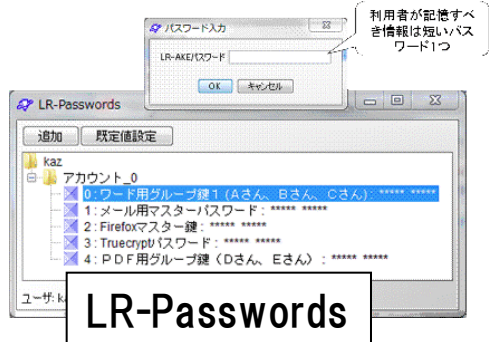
パスワード入力
LR-AKEパスワード
OK キャンセル

利用者が記憶すべき情報は短いパスワード1つ

LR-Passwords
追加 既定値設定
kaz
アカウント_0
0：ワード用グループ鍵１（Aさん、Bさん、Cさん）：***** *****
1：メール用マスターパスワード：***** *****
2：Firefoxマスター鍵：***** *****
3：Truecryptパスワード：***** *****
4：ＰＤＦ用グループ鍵（Dさん、Eさん）：***** *****
ユーザ: k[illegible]

LR-Passwords